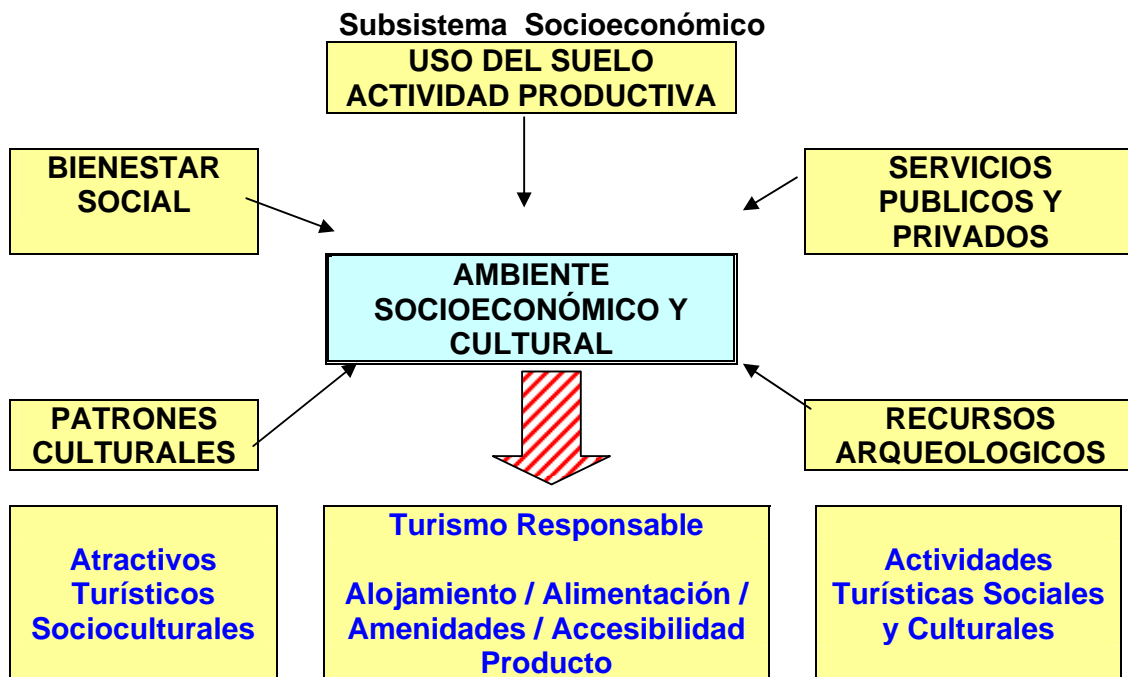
Subsistema Socioeconómico

USO DEL SUELO
ACTIVIDAD PRODUCTIVA

BIENESTAR SOCIAL

SERVICIOS PUBLICOS Y PRIVADOS

AMBIENTE SOCIOECONÓMICO Y CULTURAL

PATRONES CULTURALES

RECURSOS ARQUEOLOGICOS

Atractivos Turísticos Socioculturales

Turismo Responsable

Alojamiento / Alimentación / Amenidades / Accesibilidad
Producto

Actividades Turísticas Sociales y Culturales